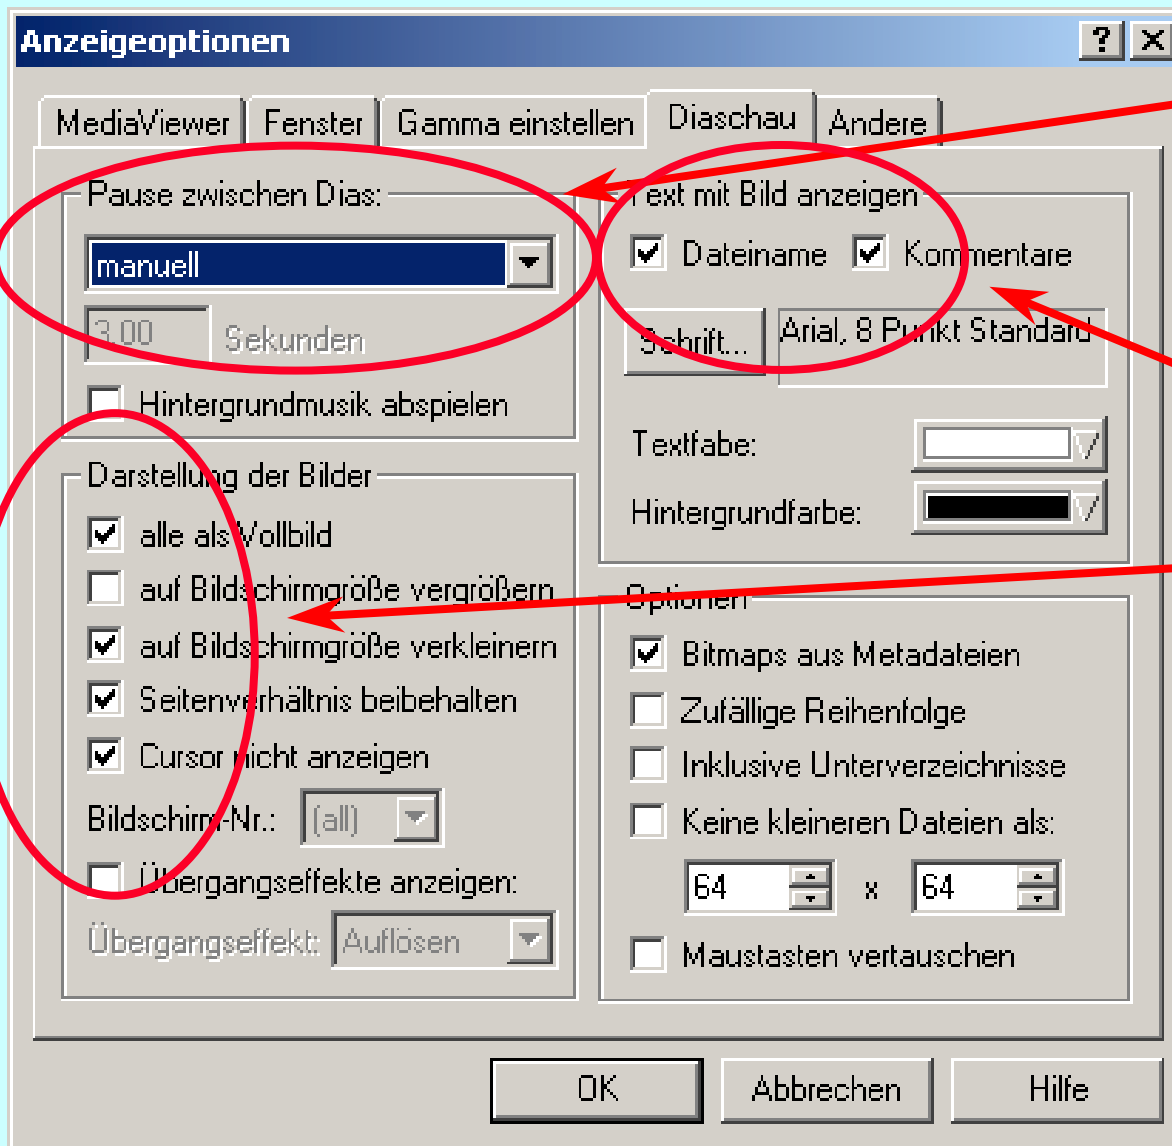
Anzeigeoptionen

?

MediaViewer | Fenster | Gamma einstellen | Diaschau | Andere

Pause zwischen Dias:

manuell

3.00 Sekunden

Hintergrundmusik abspielen

Text mit Bild anzeigen

Dateiname Kommentare

Schrift... Arial, 8 Punkt Standard

Textfabe:

Hintergrundfarbe:

Darstellung der Bilder

alle als Vollbild

auf Bildschirmgröße vergrößern

auf Bildschirmgröße verkleinern

Seitenverhältnis beibehalten

Cursor nicht anzeigen

Bildschirm-Nr.: (all)

Übergangseffekte anzeigen:

Übergangseffekt: Auflösen

Optionen

Bitmaps aus Metadateien

Zufällige Reihenfolge

Inklusive Unterverzeichnisse

Keine kleineren Dateien als:

64 x 64

Maustasten vertauschen

OK | Abbrechen | Hilfe